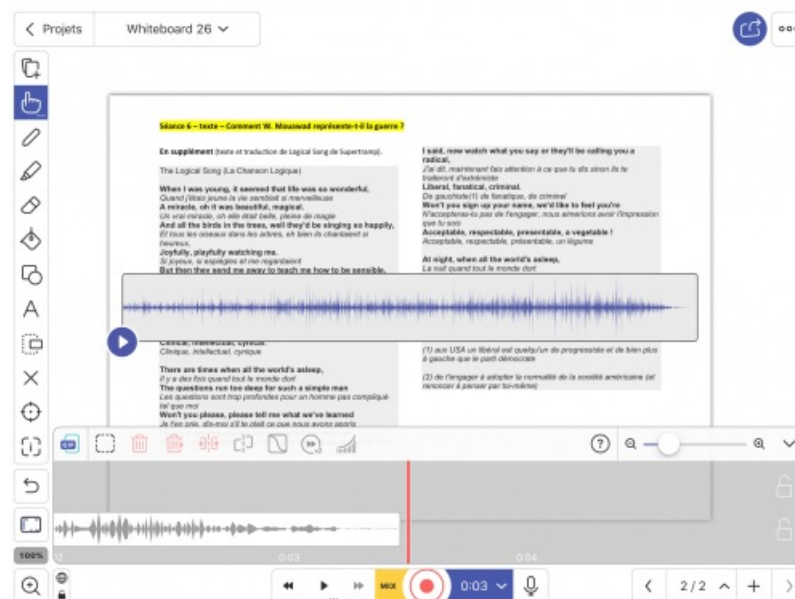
< Projets

Whiteboard 26

Séance 6 – texte – Comment W. Mouawad représente-t-il la guerre ?

En supplément (texte et traduction de Logical Song de Supertramp).

The Logical Song (La Chanson Logique)

When I was young, it seemed that life was so wonderful,
Quand j'étais jeune la vie semblait si merveilleuse
A miracle, oh it was beautiful, magical.
Un vrai miracle, oh elle était belle, pleine de magie
And all the birds in the trees, well they'd be singing so happily,
Et tous les oiseaux dans les arbres, eh bien ils chantaient si heureux,
Joyfully, playfully watching me.
Si joyeux, si espiègles et me regardant
But then they send me away to teach me how to be sensible,

Clinical, intellectual, cynical.
Clinique, intellectuel, cynique

There are times when all the world's asleep,
Il y a des fois quand tout le monde dort
The questions run too deep for such a simple man
Les questions sont trop profondes pour un homme pas compliqué tel que moi
Won't you please, please tell me what we've learned
Je t'en prie, dis-moi s'il te plaît ce que nous avons appris

I said, now watch what you say or they'll be calling you a radical,
J'ai dit, maintenant fais attention à ce que tu dis sinon ils te traiteront d'extrémiste
Liberal, fanatical, criminal.
De gauchiste(1) de fanatique, de criminel
Won't you sign up your name, we'd like to feel you're
N'accepteras-tu pas de t'engager, nous aimerions avoir l'impression que tu sois
Acceptable, respectable, presentable, a vegetable !
Acceptable, respectable, présentable, un légume

At night, when all the world's asleep,
La nuit quand tout le monde dort

(1) aux USA un libéral est quelqu'un de progressiste et de bien plus à gauche que le parti démocrate

(2) de t'engager à adopter la normalité de la société américaine (et renoncer à penser par toi-même)

100%

MIX

0:03

0:03

0:04

2 / 2